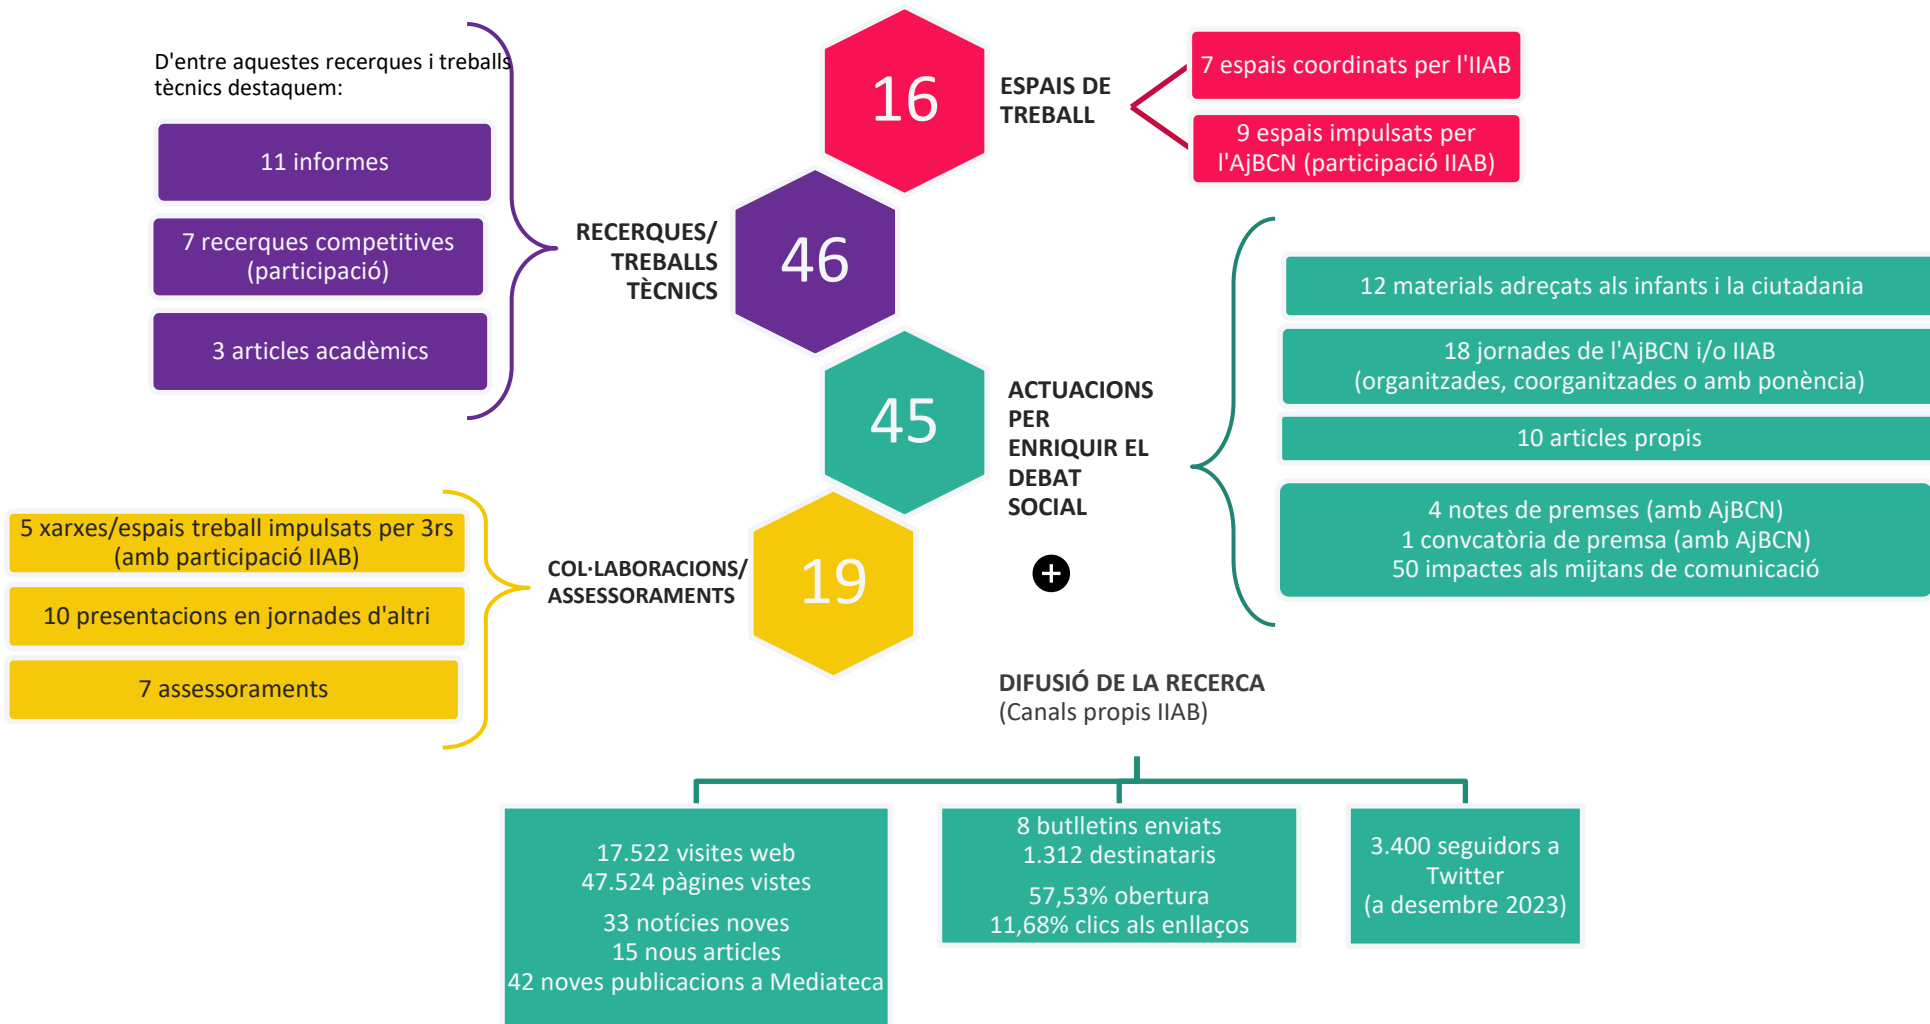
D'entre aquestes recerques i treballs tècnics destaquem:

11 informes

7 recerques competitives (participació)

3 articles acadèmics

RECERQUES/ TREBALLS TÈCNICS

46

16

ESPAIS DE TREBALL

7 espais coordinats per l'IIAB

9 espais impulsats per l'AjBCN (participació IIAB)

45

ACTUACIONS PER ENRIQUIR EL DEBAT SOCIAL

12 materials adreçats als infants i la ciutadania

18 jornades de l'AjBCN i/o IIAB (organitzades, coorganitzades o amb ponència)

10 articles propis

4 notes de premses (amb AjBCN)
1 convcatòria de premsa (amb AjBCN)
50 impactes als mijtans de comunicació

5 xarxes/espais treball impulsats per 3rs (amb participació IIAB)

10 presentacions en jornades d'altri

7 assessoraments

COL·LABORACIONS/ ASSESSORAMENTS

19

+

DIFUSIÓ DE LA RECERCA
(Canals propis IIAB)

17.522 visites web
47.524 pàgines vistes
33 notícies noves
15 nous articles
42 noves publicacions a Mediateca

8 butlletins enviats
1.312 destinataris
57,53% obertura
11,68% clics als enllaços

3.400 seguidors a Twitter
(a desembre 2023)